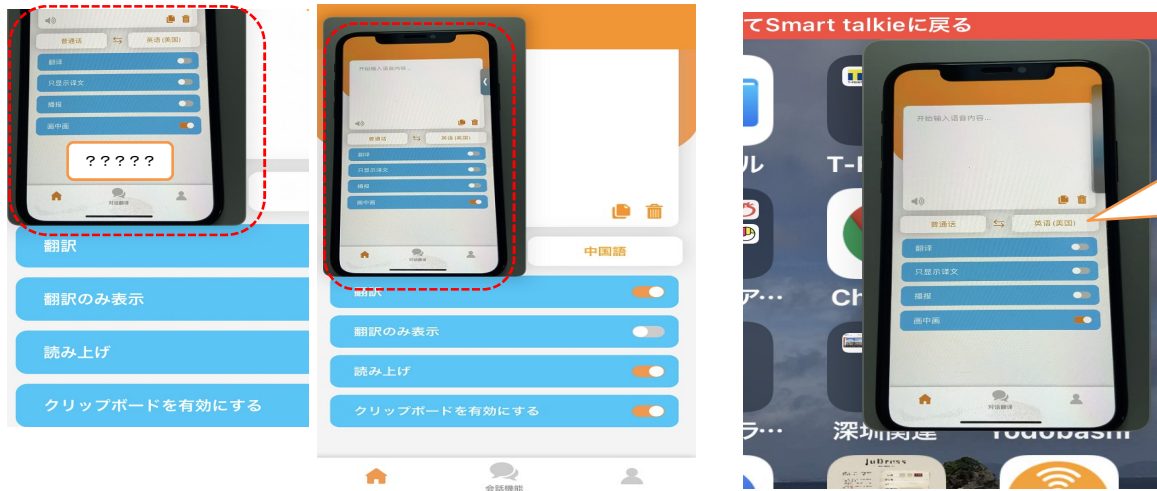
普通话 ⇆ 英语(美国)
翻译
只显示译文
播报
画中画
?????
对话翻译
翻訳
翻訳のみ表示
読み上げ
クリップボードを有効にする

开始输入语音内容...
普通话 英语(美国)
翻译
只显示译文
播报
画中画
中国語
翻訳
翻訳のみ表示
読み上げ
クリップボードを有効にする
会話機能

てSmart talkieに戻る
开始输入语音内容...
普通话 ⇆ 英语(美国)
翻译
只显示译文
播报
画中画
对话翻译
T-I
ル
Ch
ア...
ラ...
深圳関連
Yodobashi
JuDress